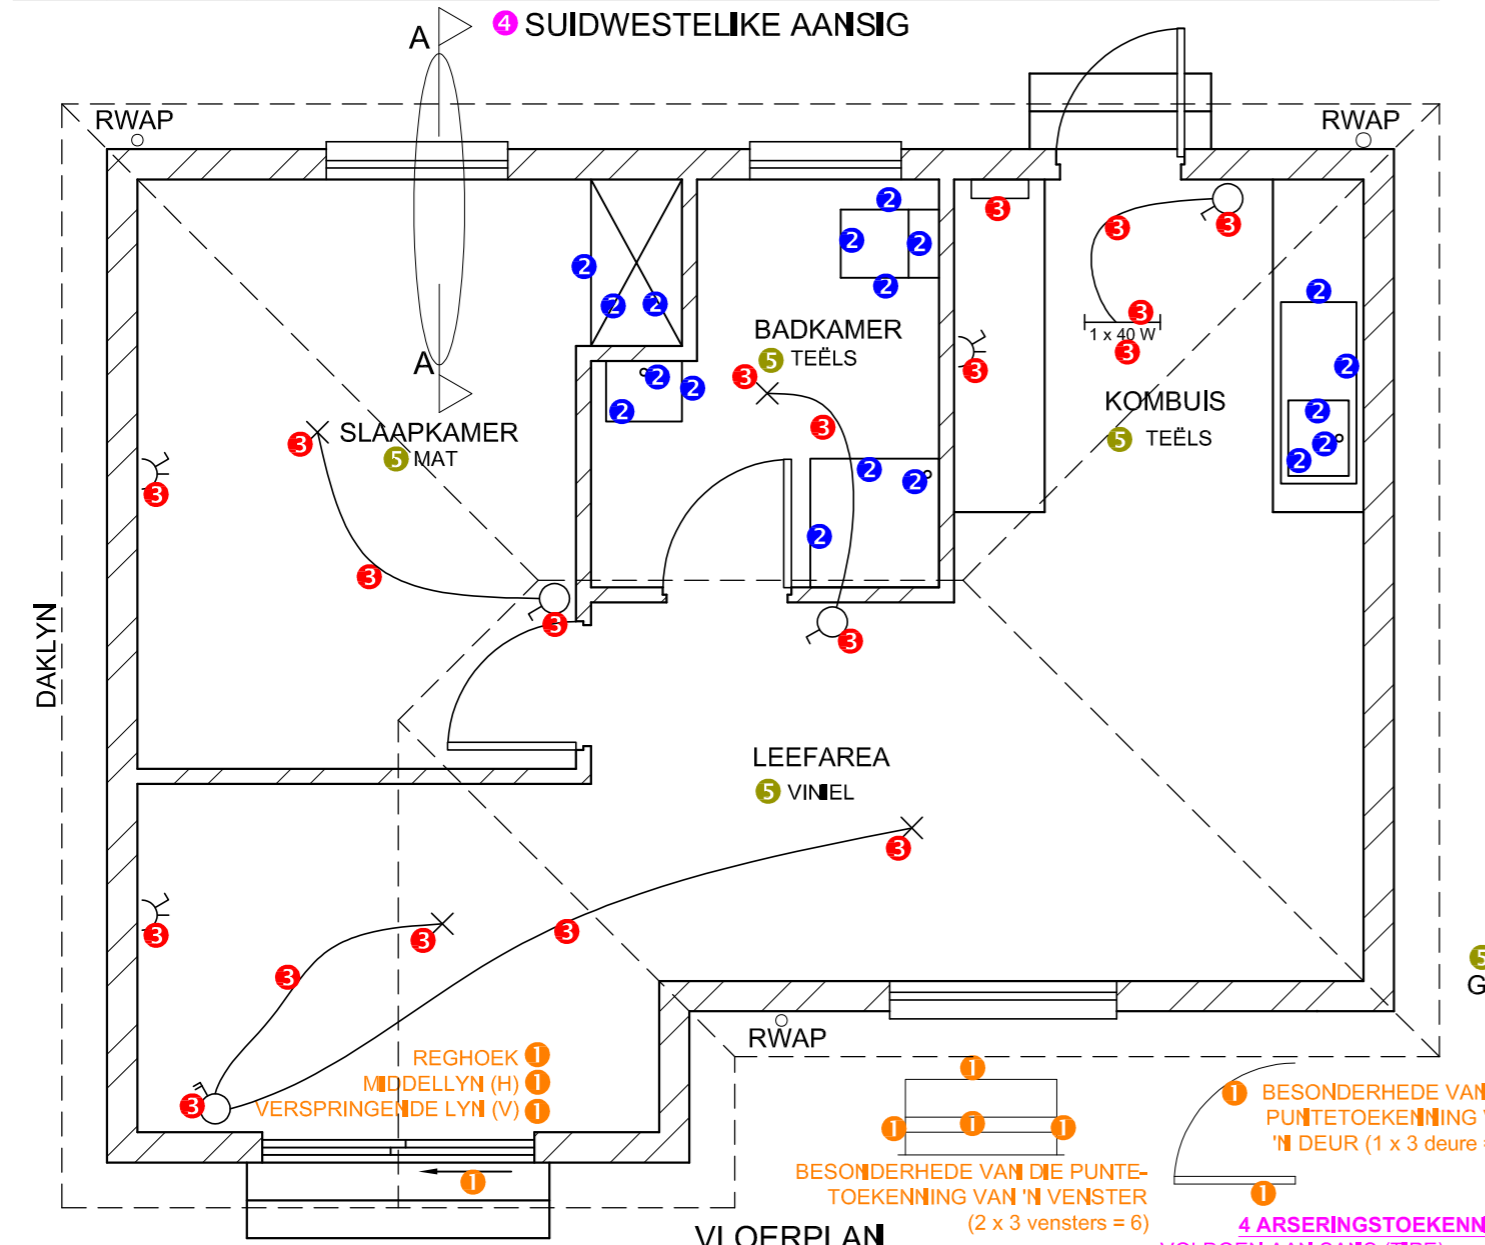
A
4 SUIDWESTELIKE AANSIG
RWAP
RWAP
2
2
2
2
2
2
3
3
3
3
3
BADKAMER
5 TEËLS
2
2
2
1 x 40 W
3
3
A
2
2
2
3
3
KOMBUIS
5 TEËLS
2
2
2
2
3
SLAAPKAMER
5 MAT
3
3
2
2
2
2
3
3
3
DAKLYN
LEEFAREA
5 VINIEL
3
3
3
3
3
3
RWAP
REGHOEK 1
MIDDELLYN (H) 1
VERSPRINGENDE LYN (V) 1
1
1
1
1
1
BESONDERHEDE VAN
PUNTETOEKENNING
'N DEUR (1 x 3 deure
1
BESONDERHEDE VAN DIE PUNTETOEKENNING VAN 'N VENSTER
(2 x 3 vensters = 6)
4 ARSERINGSTOEKENN
VLOERPLAN
5
G